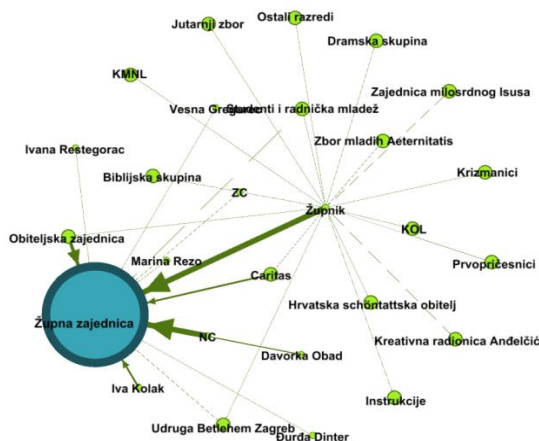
Jutarnji zbor
Ostali razredi
Dramska skupina
KMNL
Zajednica milosrdnog Isusa
Vesna Gregurić
Studenti i radnička mladež
Zbor mladih Aeternitatis
Ivana Restegorac
Krizmanici
Biblijska skupina
ZC
Župnik
KOL
Obiteljska zajednica
Prvopričesnici
Marina Rezo
Caritas
Hrvatska schönstattska obitelj
Župna zajednica
NC
Kreativna radionica Anđelčić
Davorka Obad
Iva Kolak
Instrukcije
Udruga Betlehem Zagreb
Đurđa Dinter